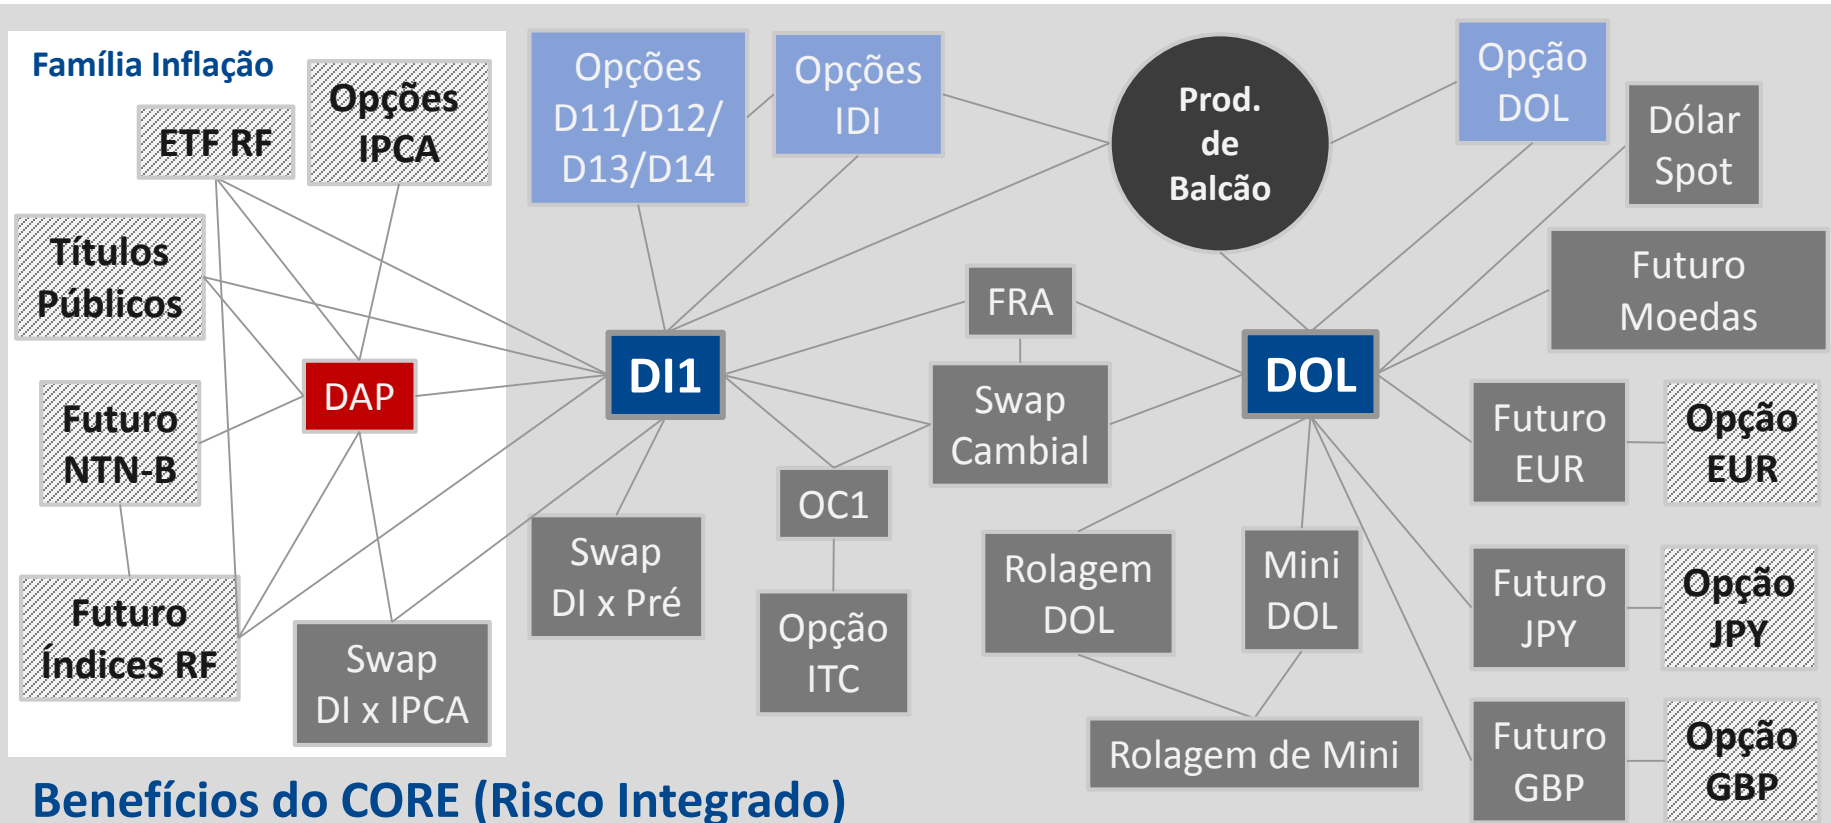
Família Inflação

ETF RF

Opções IPCA

Títulos Públicos

DAP

Futuro NTN-B

Futuro Índices RF

Swap DI x IPCA

Opções D11/D12/ D13/D14

Opções IDI

DI1

Swap DI x Pré

OC1

Opção ITC

FRA

Swap Cambial

Prod. de Balcão

Opção DOL

Dólar Spot

Futuro Moedas

DOL

Rolagem DOL

Mini DOL

Rolagem de Mini

Futuro EUR

Opção EUR

Futuro JPY

Opção JPY

Futuro GBP

Opção GBP

Benefícios do CORE (Risco Integrado)